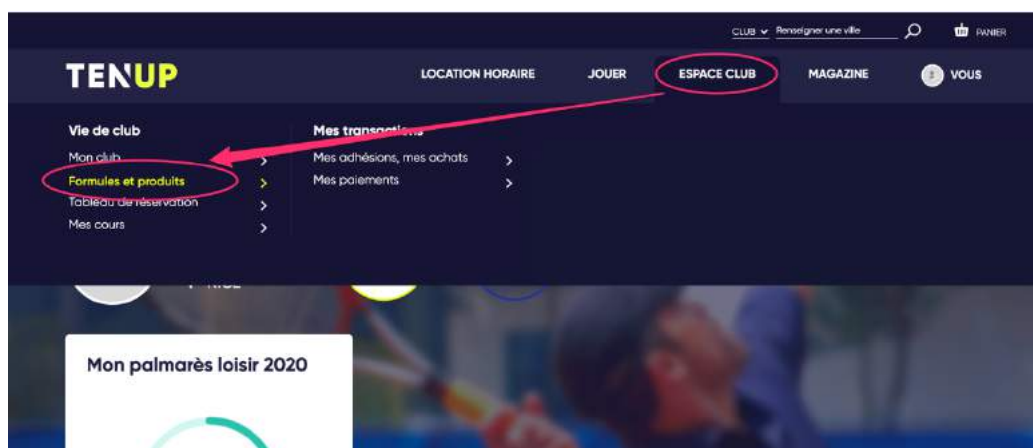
CLUB Renseigner une ville PANIER

TENUP

LOCATION HORAIRE JOUER ESPACE CLUB MAGAZINE VOUS

Vie de club
Mon club
Formules et produits
Tableau de réservation
Mes cours

Mes transactions
Mes adhésions, mes achats
Mes paiements

Mon palmarès loisir 2020